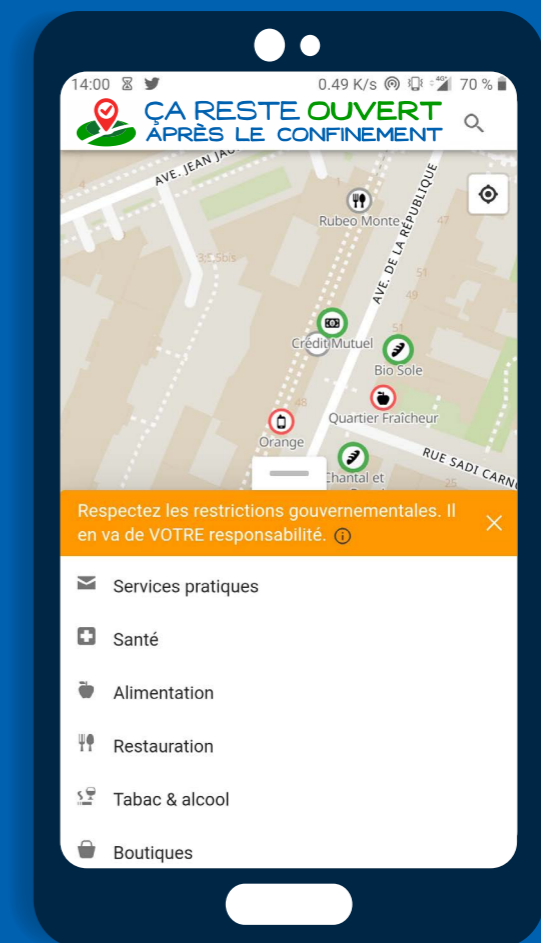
14:00 0.49 K/s 70 %

ÇA RESTE OUVERT
APRÈS LE CONFINEMENT

AVE. JEAN JAU
Rubeo Monte
AVE. DE LA RÉPUBLIQUE
47
51
49
Crédit Mutuel
Bio Sole
Quartier Fraîcheur
48
Orange
RUE SADI CARN
Chantal et
25

Respectez les restrictions gouvernementales. Il en va de VOTRE responsabilité.

Services pratiques

Santé

Alimentation

Restauration

Tabac & alcool

Boutiques